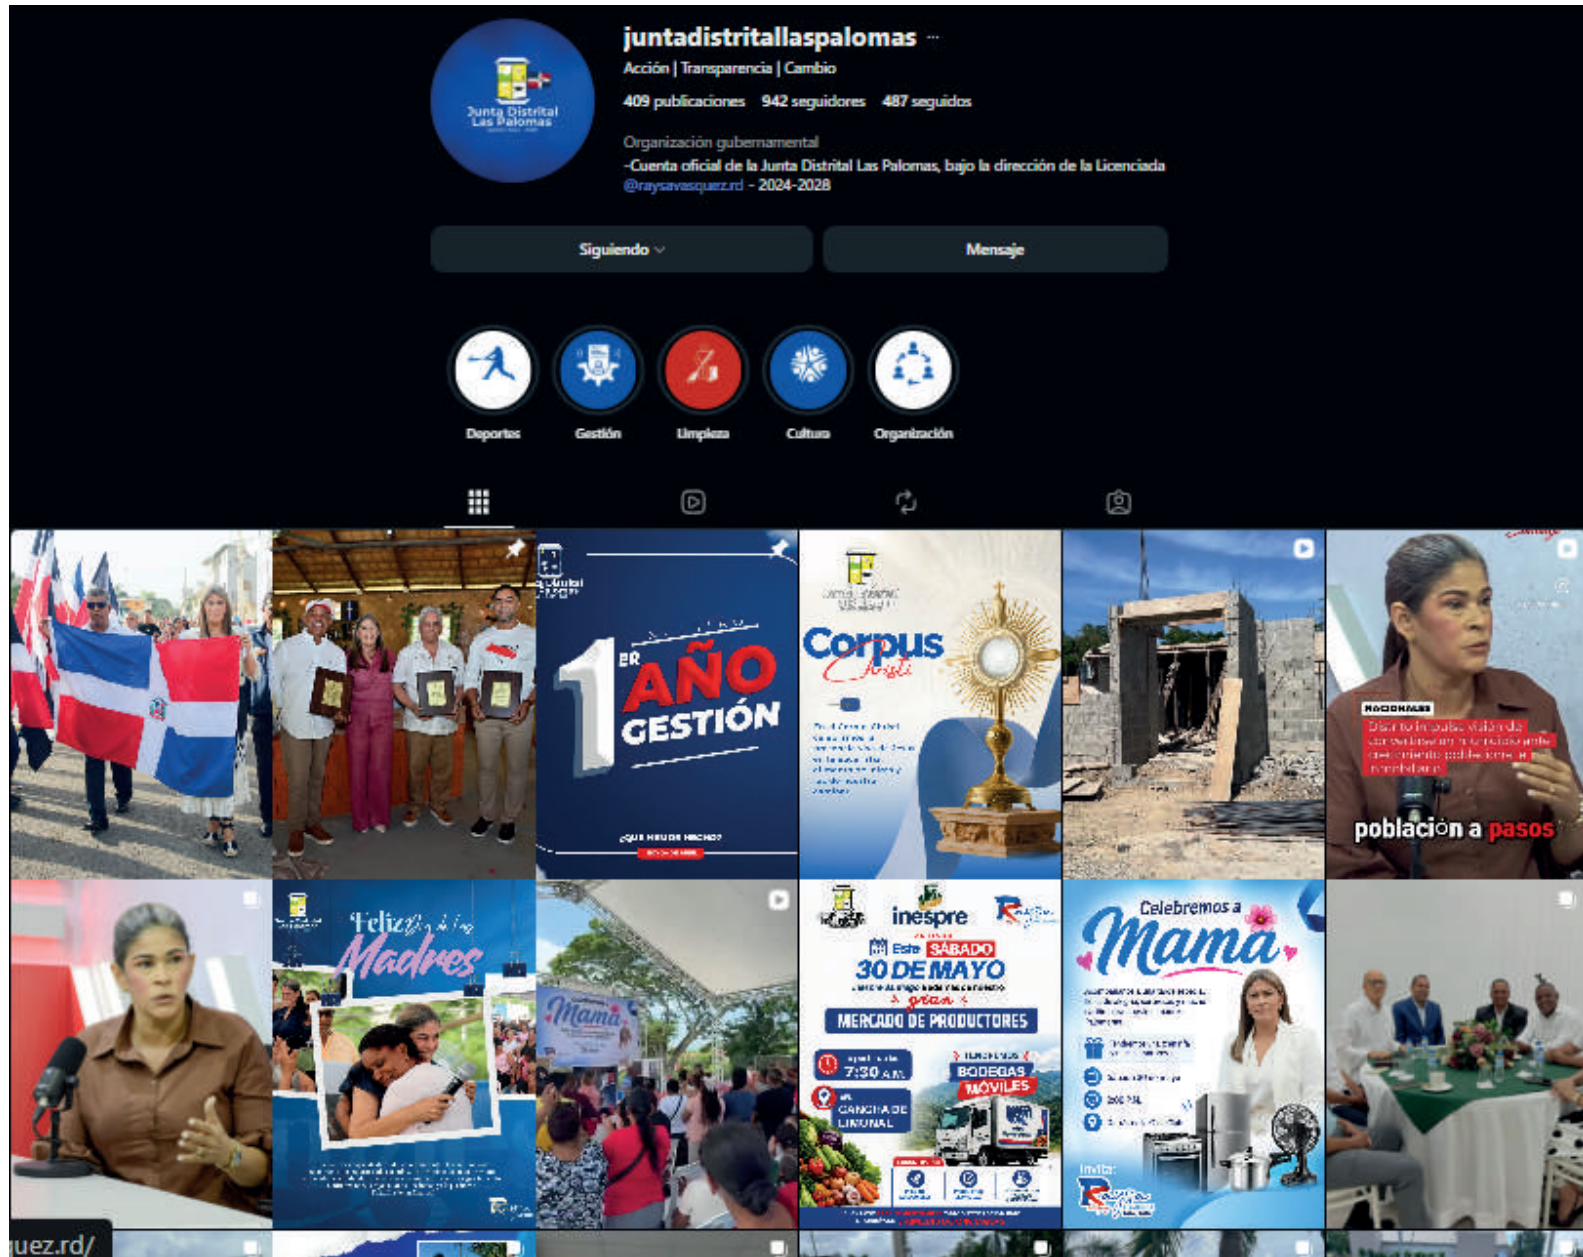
juntadistritallaspalomas ···

Acción | Transparencia | Cambio

409 publicaciones 942 seguidores 487 seguidos

Organización gubernamental

-Cuenta oficial de la Junta Distrital Las Palomas, bajo la dirección de la Licenciada @raysavasquez.rd - 2024-2028

Siguiendo ⌄

Mensaje

Deportes

Gestión

Limpieza

Cultura

Organización

Junta Distrital Las Palomas

$1^{ER}$ AÑO GESTIÓN

Corpus Christi

población a pasos

Feliz Día de las Madres

Mamá

inespre

Este SÁBADO 30 DE MAYO

gran

MERCADO DE PRODUCTORES

7:30 A.M.

BODEGAS MÓVILES

CANCHA DE LIMONAL

Celebremos a Mamá

Invita:

uez.rd/